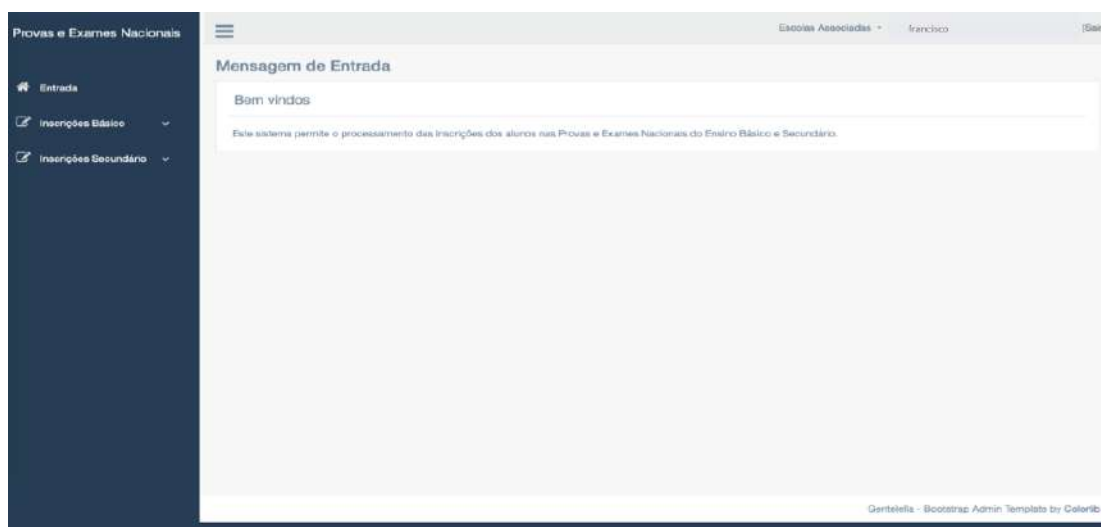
Provas e Exames Nacionais

Entrada

Inscrições Básico

Inscrições Secundário

Escolas Associadas

francisco

[Sai

Mensagem de Entrada

Bem vindos

Este sistema permite o processamento das inscrições dos alunos nas Provas e Exames Nacionais do Ensino Básico e Secundário.

Gentelella - Bootstrap Admin Template by Colorlib